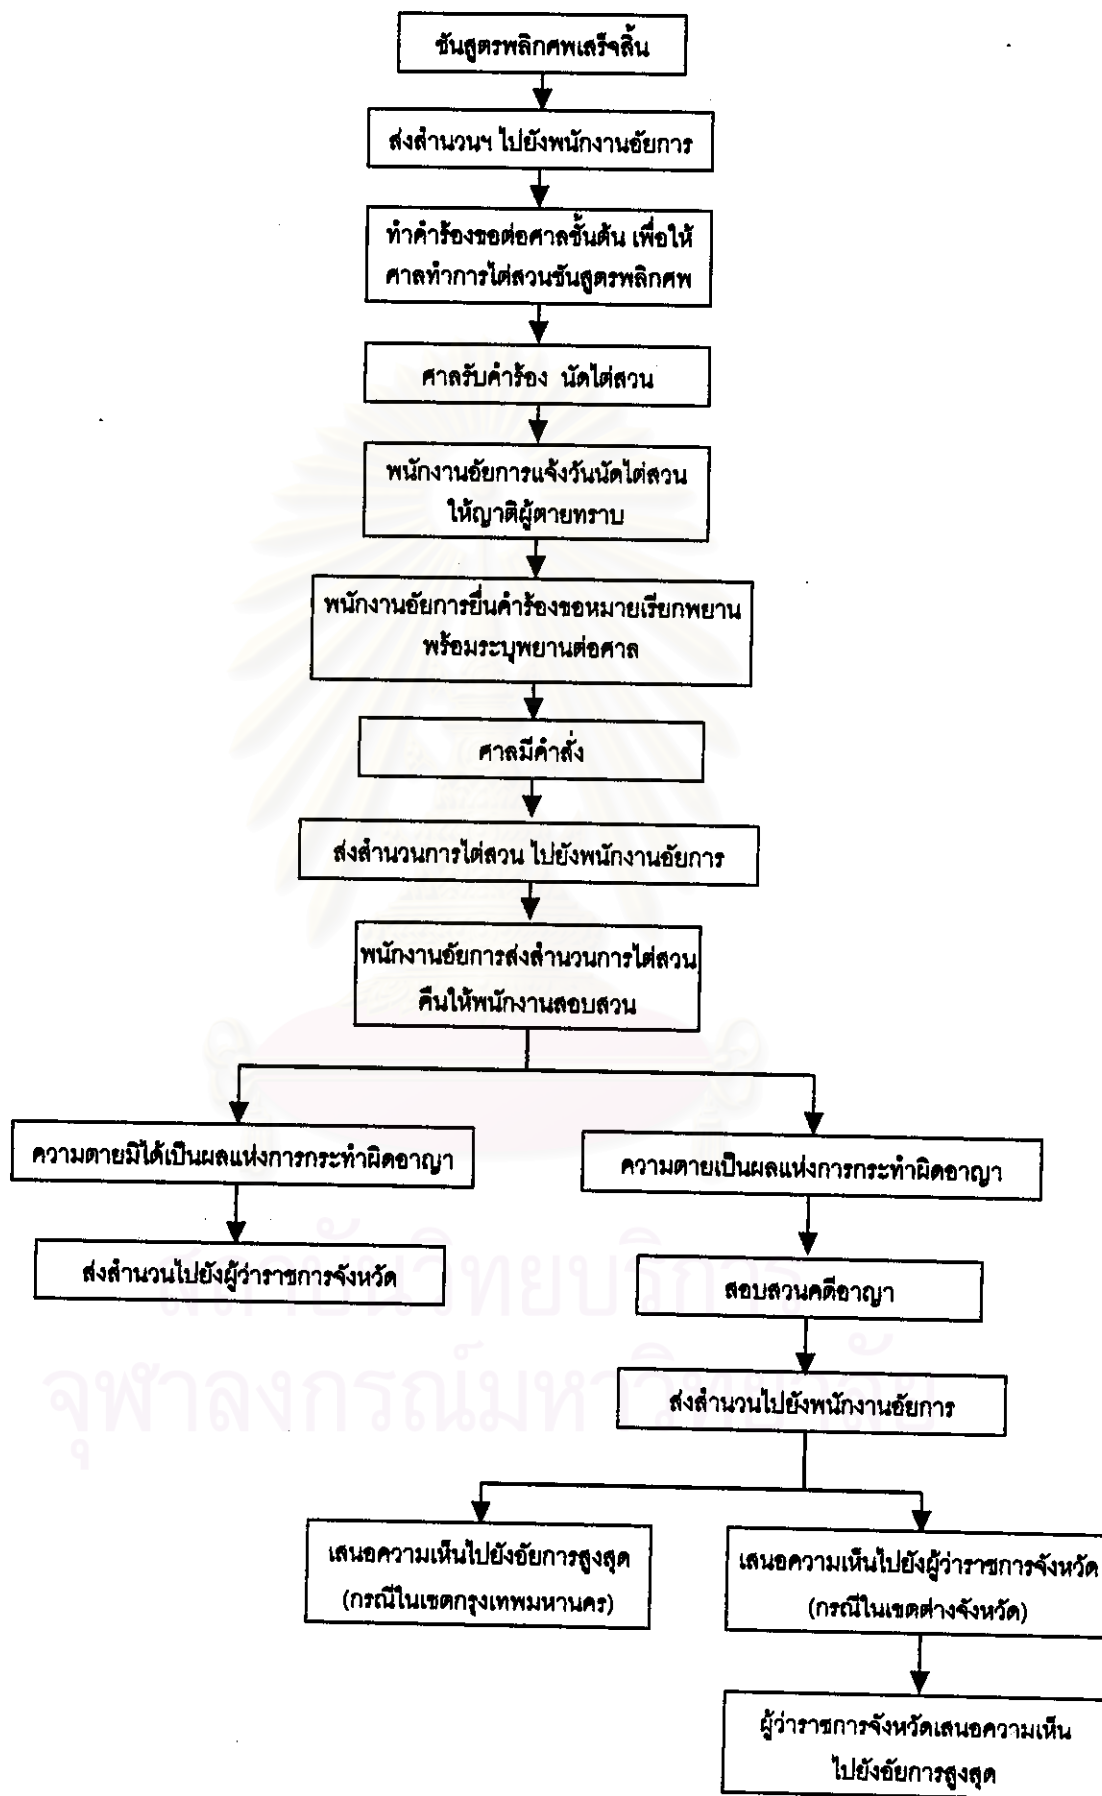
ชันสูตรพลิกศพเสร็จสิ้น

ส่งสำนวนฯ ไปยังพนักงานอัยการ

ทำคำร้องขอต่อศาลชั้นต้น เพื่อให้ศาลทำการไต่สวนชันสูตรพลิกศพ

ศาลรับคำร้อง นัดไต่สวน

พนักงานอัยการแจ้งวันนัดไต่สวนให้ญาติผู้ตายทราบ

พนักงานอัยการยื่นคำร้องขอหมายเรียกพยาน พร้อมระบุพยานต่อศาล

ศาลมีคำสั่ง

ส่งสำนวนการไต่สวน ไปยังพนักงานอัยการ

พนักงานอัยการส่งสำนวนการไต่สวนคืนให้พนักงานสอบสวน

ความตายมิได้เป็นผลแห่งการกระทำผิดอาญา

ส่งสำนวนไปยังผู้ว่าราชการจังหวัด

ความตายเป็นผลแห่งการกระทำผิดอาญา

สอบสวนคดีอาญา

ส่งสำนวนไปยังพนักงานอัยการ

เสนอความเห็นไปยังอัยการสูงสุด (กรณีในเขตกรุงเทพมหานคร)

เสนอความเห็นไปยังผู้ว่าราชการจังหวัด (กรณีในเขตต่างจังหวัด)

ผู้ว่าราชการจังหวัดเสนอความเห็นไปยังอัยการสูงสุด

สถาบันวิทยบริการ
จุฬาลงกรณ์มหาวิทยาลัย